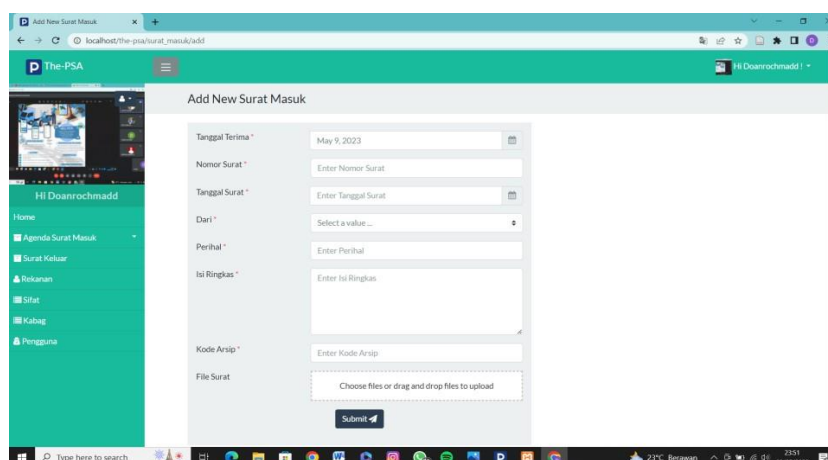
Add New Surat Masuk
localhost/the-psa/surat_masuk/add
The-PSA
Hi Doanrochmadd !
Hi Doanrochmadd
Home
Agenda Surat Masuk
Surat Keluar
Rekanan
Sifat
Kabag
Pengguna
Add New Surat Masuk
Tanggal Terima *
May 9, 2023
Nomor Surat *
Enter Nomor Surat
Tanggal Surat *
Enter Tanggal Surat
Dari *
Select a value ...
Perihal *
Enter Perihal
Isi Ringkas *
Enter Isi Ringkas
Kode Arsip *
Enter Kode Arsip
File Surat
Choose files or drag and drop files to upload
Submit
Type here to search
23°C Berawan
23:51